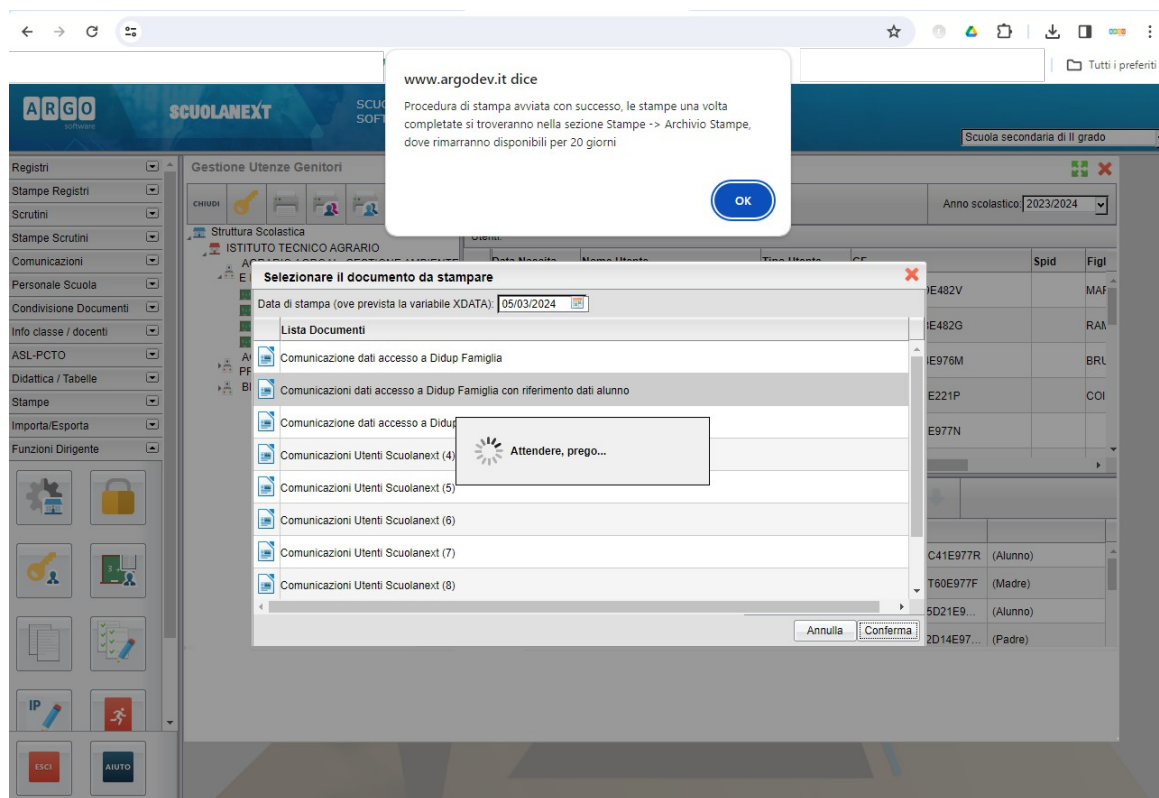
Tutti i preferiti

www.argodev.it dice

Procedura di stampa avviata con successo, le stampe una volta completate si troveranno nella sezione Stampe -> Archivio Stampe, dove rimarranno disponibili per 20 giorni

OK

ARGO software

SCUOLANEXT

SCU
SOFT

Scuola secondaria di II grado

Registri
Stampe Registri
Scrutini
Stampe Scrutini
Comunicazioni
Personale Scuola
Condivisione Documenti
Info classe / docenti
ASL-PCTO
Didattica / Tabelle
Stampe
Importa/Esporta
Funzioni Dirigente

Gestione Utenze Genitori

CHIUDI

Anno scolastico: 2023/2024

Struttura Scolastica
ISTITUTO TECNICO AGRARIO
A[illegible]
E
A
PF
BI

Data Nascita | Nome Utente | Tipo Utente | CF | Spid | Figl

E482V | MAF
E482G | RAM
E976M | BRU
E221P | COI
E977N

Selezionare il documento da stampare

Data di stampa (ove prevista la variabile XDATA): 05/03/2024

Lista Documenti
Comunicazione dati accesso a Didup Famiglia
Comunicazioni dati accesso a Didup Famiglia con riferimento dati alunno
Comunicazione dati accesso a Didup
Comunicazioni Utenti Scuolanext (4)
Comunicazioni Utenti Scuolanext (5)
Comunicazioni Utenti Scuolanext (6)
Comunicazioni Utenti Scuolanext (7)
Comunicazioni Utenti Scuolanext (8)

Attendere, prego...

Annulla
Conferma

C41E977R (Alunno)
T60E977F (Madre)
5D21E9... (Alunno)
2D14E97... (Padre)

IP

ESCI
AIUTO